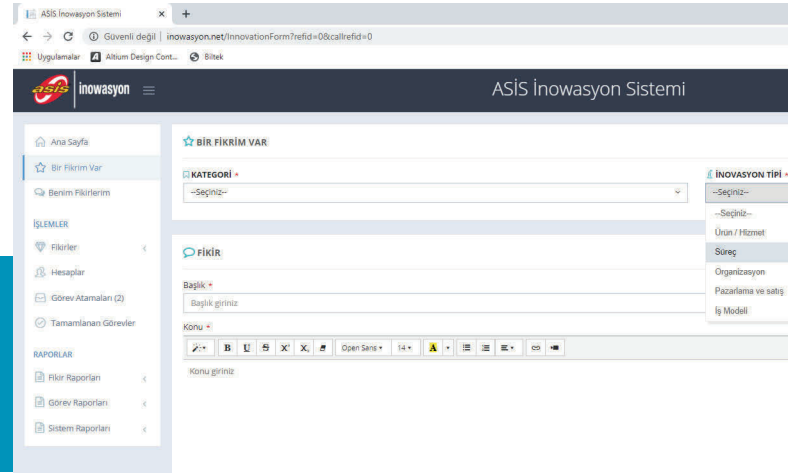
ASİS İnovasyon Sistemi × +

Güvenli değil | inowasyon.net/InnovationForm?refid=0&callrefid=0

Uygulamalar Altium Design Cont... Bitek

asis inowasyon

ASİS İnowasyon Sistemi

Ana Sayfa

Bir Fikrim Var

Benim Fikirlerim

İŞLEMLER

Fikirler

Hesaplar

Görev Atamaları (2)

Tamamlanan Görevler

RAPORLAR

Fikir Raporları

Görev Raporları

Sistem Raporları

BİR FİKRİM VAR

KATEGORİ *

--Seçiniz--

İNOVASYON TİPİ *

--Seçiniz--

--Seçiniz--

Ürün / Hizmet

Süreç

Organizasyon

Pazarlama ve satış

İş Modeli

FİKİR

Başlık *

Başlık giriniz

Konu *

B U S X X Open Sans 14 A

Konu giriniz